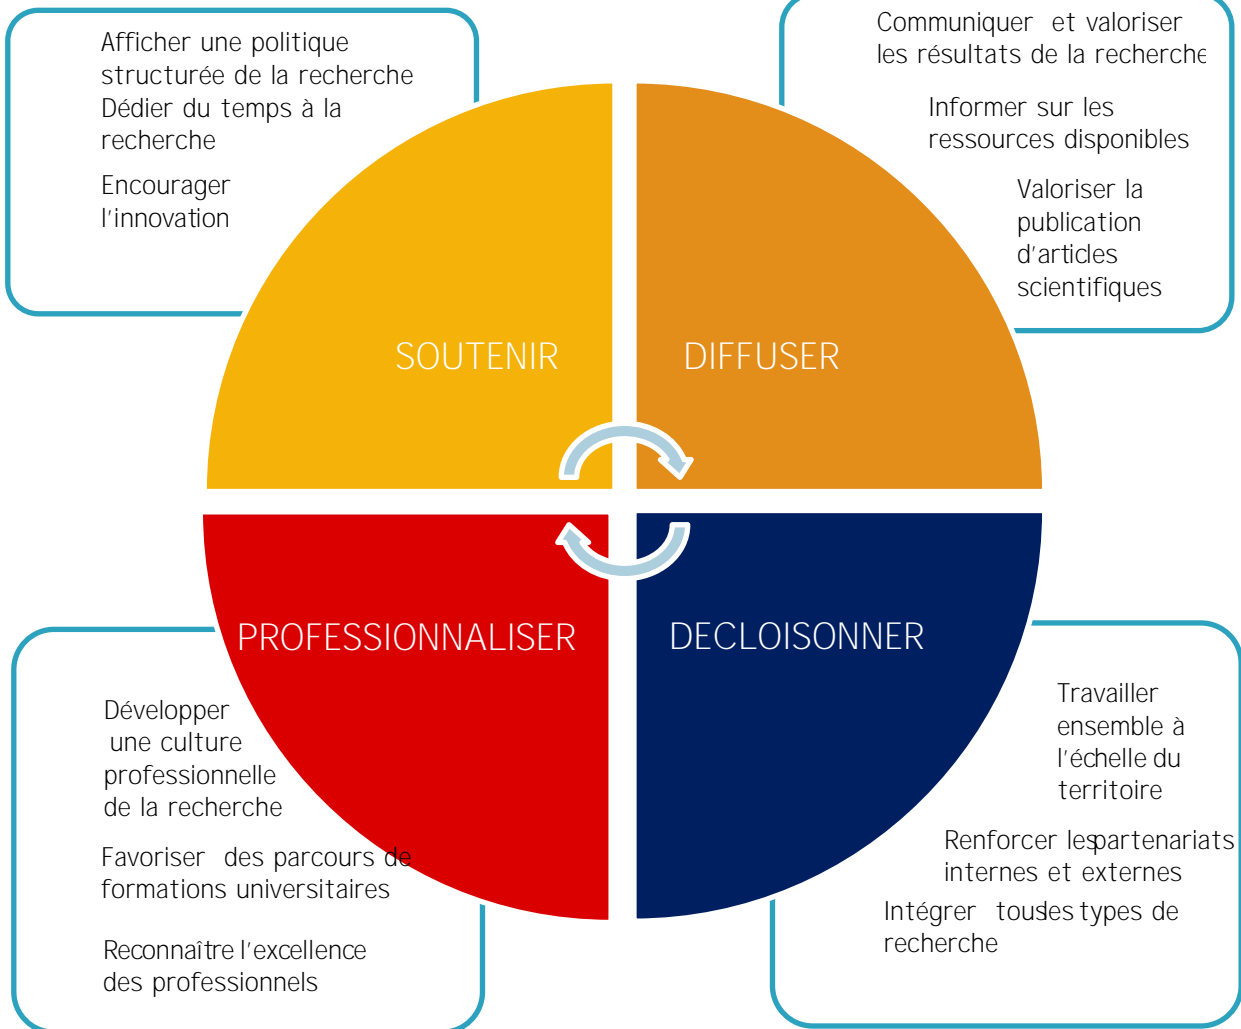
Afficher une politique structurée de la recherche
Dédier du temps à la recherche
Encourager l'innovation

Communiquer et valoriser les résultats de la recherche
Informer sur les ressources disponibles
Valoriser la publication d'articles scientifiques

SOUTENIR

DIFFUSER

PROFESSIONNALISER

DECLOISONNER

Développer une culture professionnelle de la recherche
Favoriser des parcours de formations universitaires
Reconnaître l'excellence des professionnels

Travailler ensemble à l'échelle du territoire
Renforcer les partenariats internes et externes
Intégrer tous les types de recherche